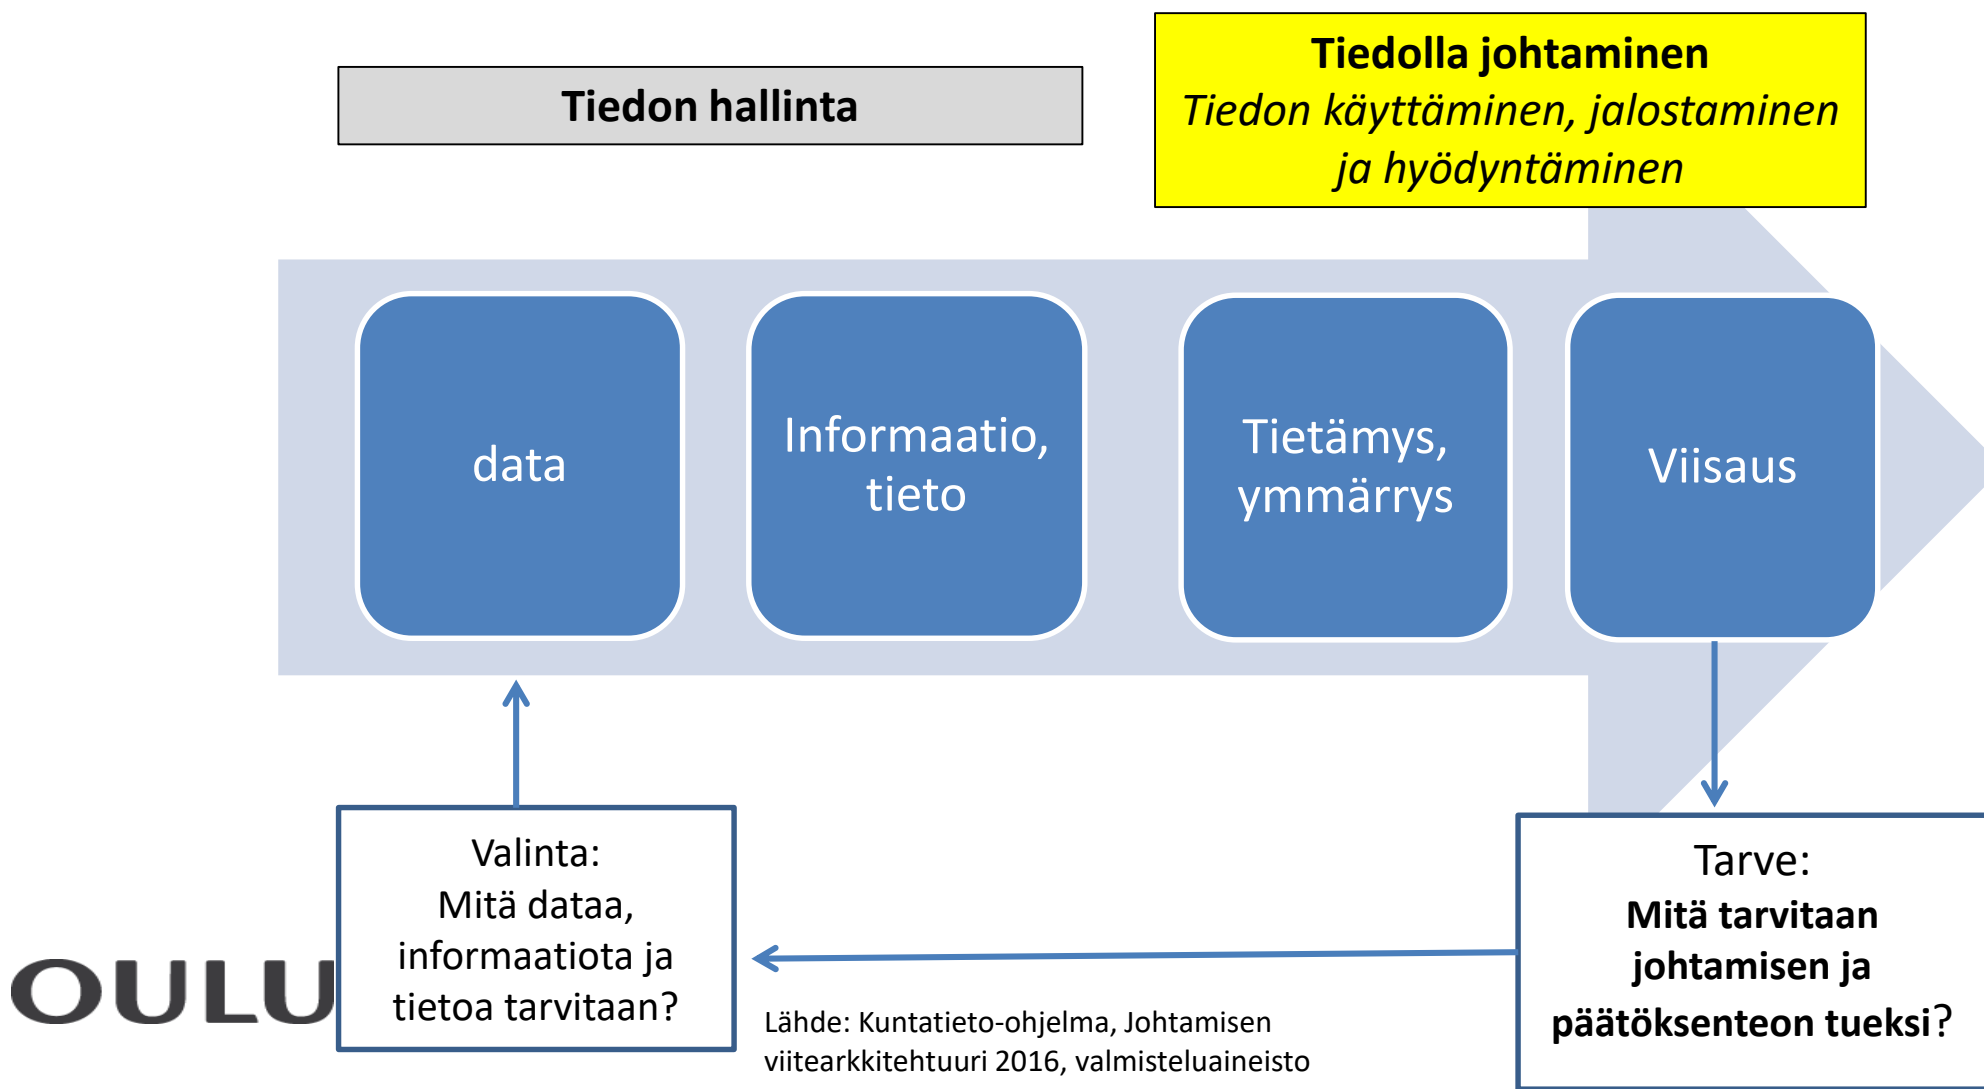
Tiedon hallinta

**Tiedolla johtaminen**
*Tiedon käyttäminen, jalostaminen ja hyödyntäminen*

data

Informaatio, tieto

Tietämys, ymmärrys

Viisaus

Valinta:
Mitä dataa, informaatiota ja tietoa tarvitaan?

OULU

Lähde: Kuntatieto-ohjelma, Johtamisen viitearkkitehtuuri 2016, valmisteluaineisto

Tarve:
**Mitä tarvitaan johtamisen ja päätöksenteon tueksi**?